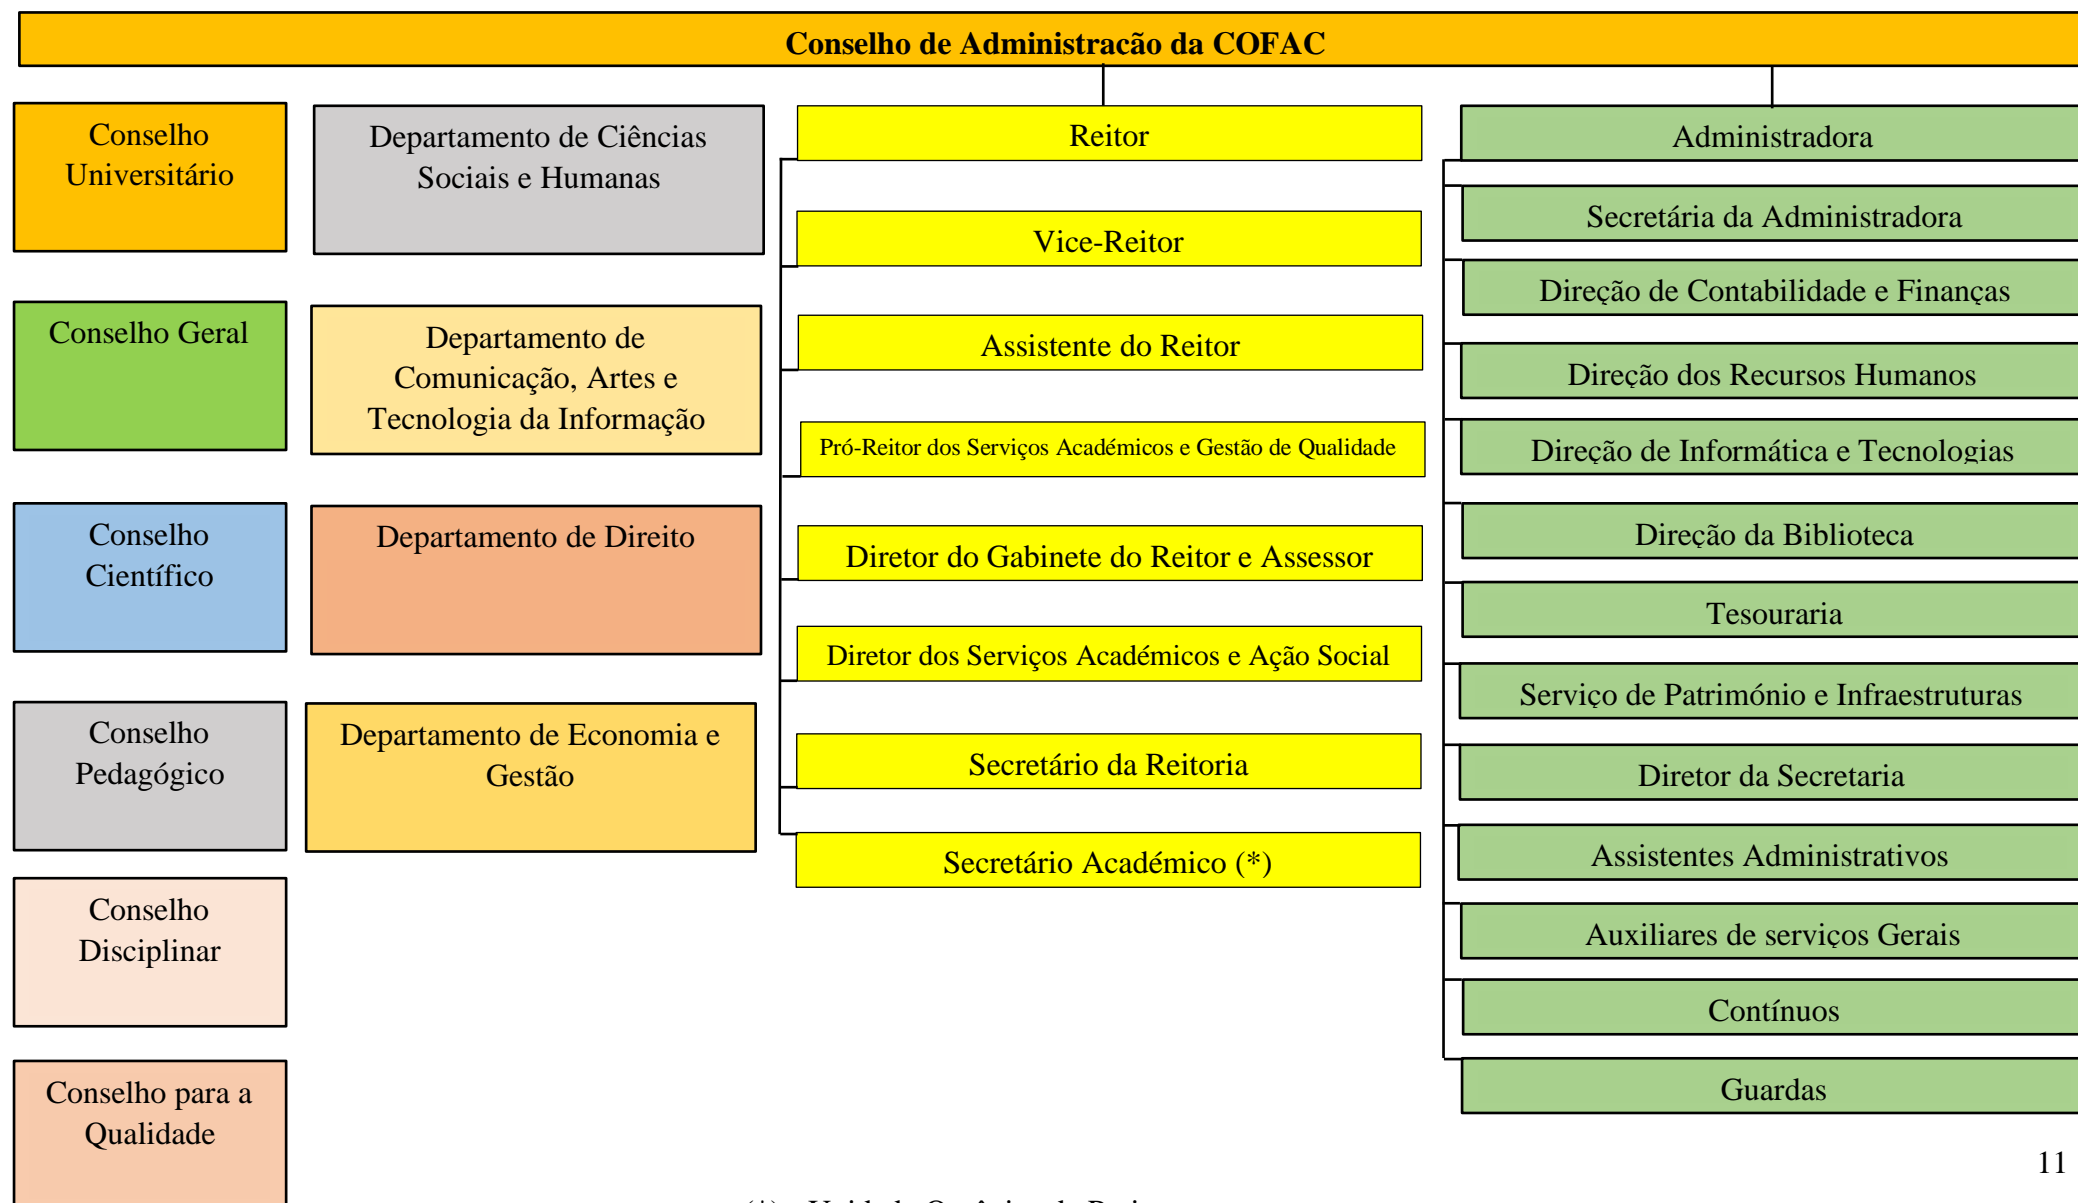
Conselho de Administracão da COFAC

Conselho Universitário

Conselho Geral

Conselho Científico

Conselho Pedagógico

Conselho Disciplinar

Conselho para a Qualidade

Departamento de Ciências Sociais e Humanas

Departamento de Comunicação, Artes e Tecnologia da Informação

Departamento de Direito

Departamento de Economia e Gestão

Reitor

Vice-Reitor

Assistente do Reitor

Pró-Reitor dos Serviços Académicos e Gestão de Qualidade

Diretor do Gabinete do Reitor e Assessor

Diretor dos Serviços Académicos e Ação Social

Secretário da Reitoria

Secretário Académico (*)

Administradora

Secretária da Administradora

Direção de Contabilidade e Finanças

Direção dos Recursos Humanos

Direção de Informática e Tecnologias

Direção da Biblioteca

Tesouraria

Serviço de Património e Infraestruturas

Diretor da Secretaria

Assistentes Administrativos

Auxiliares de serviços Gerais

Contínuos

Guardas

11

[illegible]